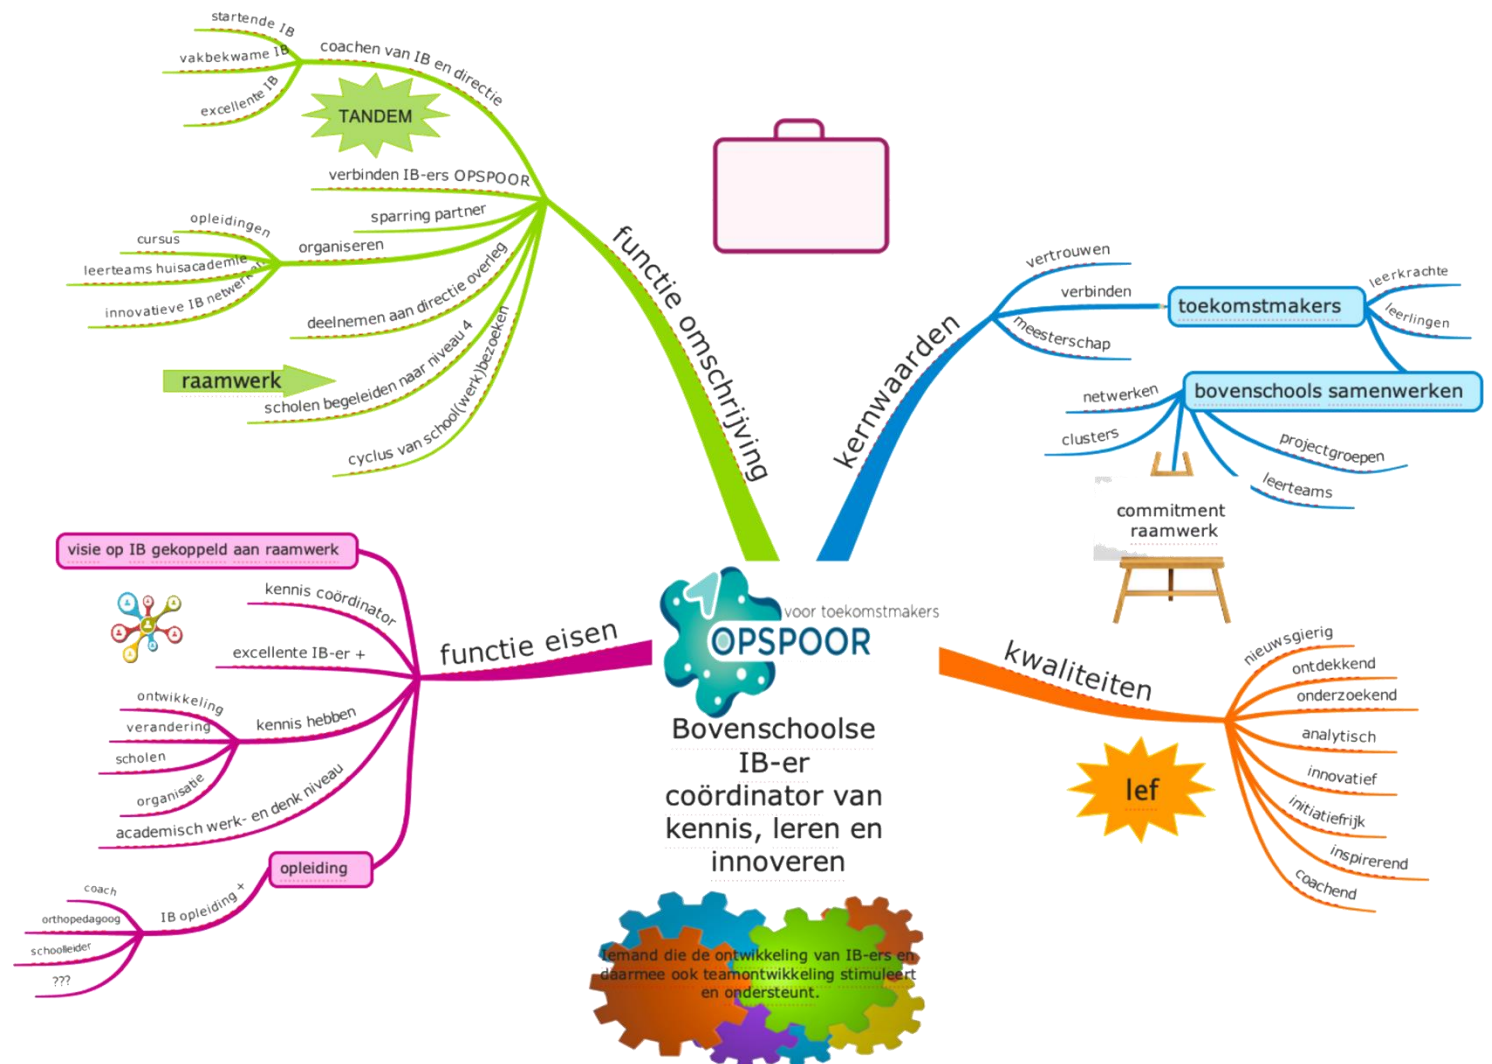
voor toekomstmakers
OPSPOOR

Bovenschoolse IB-er coördinator van kennis, leren en innoveren

Iemand die de ontwikkeling van IB-ers en daarmee ook teamontwikkeling stimuleert en ondersteunt.

functie omschrijving
coachen van IB en directie
startende IB
vakbekwame IB
excellente IB
TANDEM
verbinden IB-ers OPSPOOR
sparring partner
organiseren
opleidingen
cursus
leerteams huisacademie
innovatieve IB netwerk
deelnemen aan directie overleg
raamwerk
scholen begeleiden naar niveau 4
cyclus van school(werk)bezoeken

kernwaarden
vertrouwen
verbinden
meesterschap
toekomstmakers
leerkrachte
leerlingen
bovenschools samenwerken
netwerken
clusters
projectgroepen
leerteams
commitment raamwerk

functie eisen
visie op IB gekoppeld aan raamwerk
kennis coördinator
excellente IB-er +
kennis hebben
ontwikkeling
verandering
scholen
organisatie
academisch werk- en denk niveau
opleiding
IB opleiding +
coach
orthopedagoog
schoolleider
???

kwaliteiten
nieuwsgierig
ontdekkend
onderzoekend
analytisch
innovatief
initiatiefrijk
inspirerend
coachend
lef